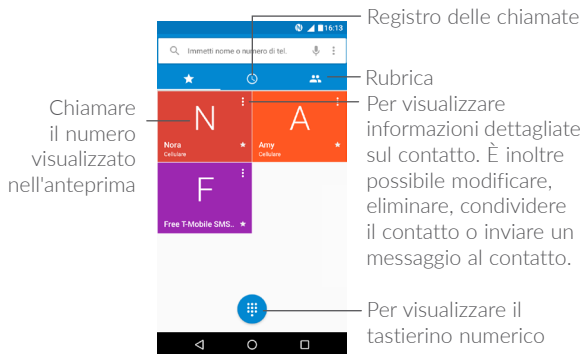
16:13

Immetti nome o numero di tel.

Registro delle chiamate

Rubrica

Chiamare il numero visualizzato nell'anteprima

N
Nora
Cellulare

A
Amy
Cellulare

F
Free T-Mobile SMS..

Per visualizzare informazioni dettagliate sul contatto. È inoltre possibile modificare, eliminare, condividere il contatto o inviare un messaggio al contatto.

Per visualizzare il tastierino numerico